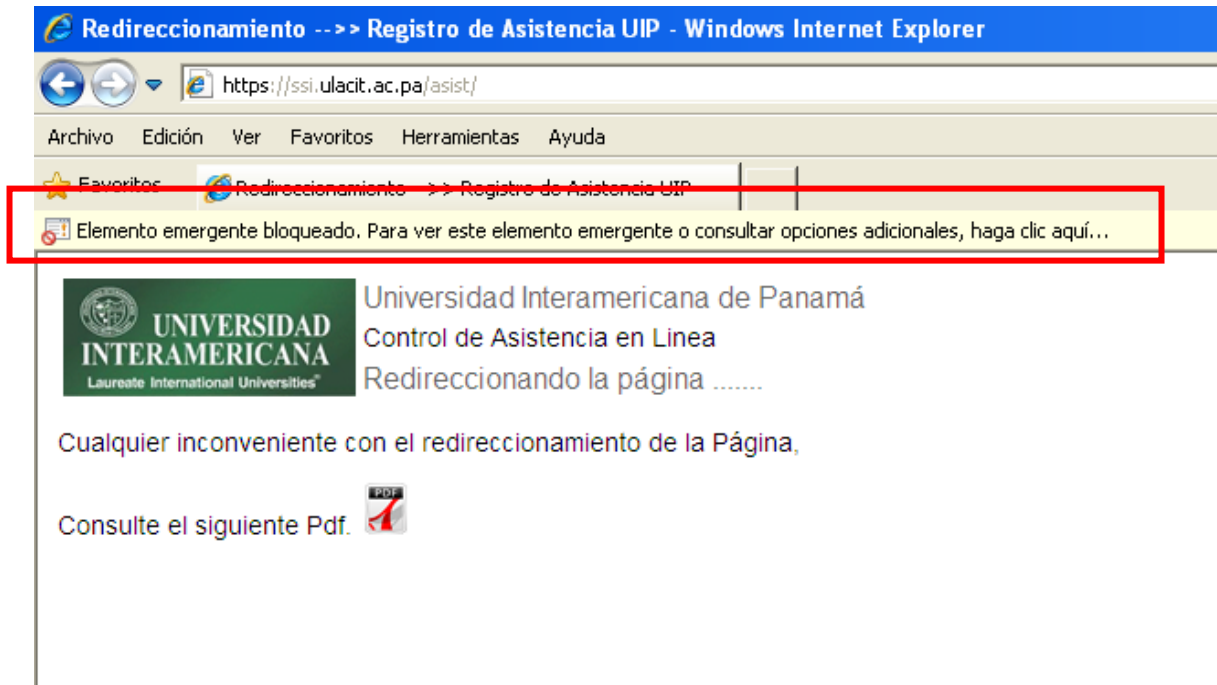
Redireccionamiento -->> Registro de Asistencia UIP - Windows Internet Explorer

https://ssi.ulacit.ac.pa/asist/

Archivo Edición Ver Favoritos Herramientas Ayuda

Favoritos Redireccionamiento -->> Registro de Asistencia UIP

Elemento emergente bloqueado. Para ver este elemento emergente o consultar opciones adicionales, haga clic aquí...

UNIVERSIDAD INTERAMERICANA
Laureate International Universities

Universidad Interamericana de Panamá
Control de Asistencia en Linea
Redireccionando la página .......

Cualquier inconveniente con el redireccionamiento de la Página,

Consulte el siguiente Pdf. PDF